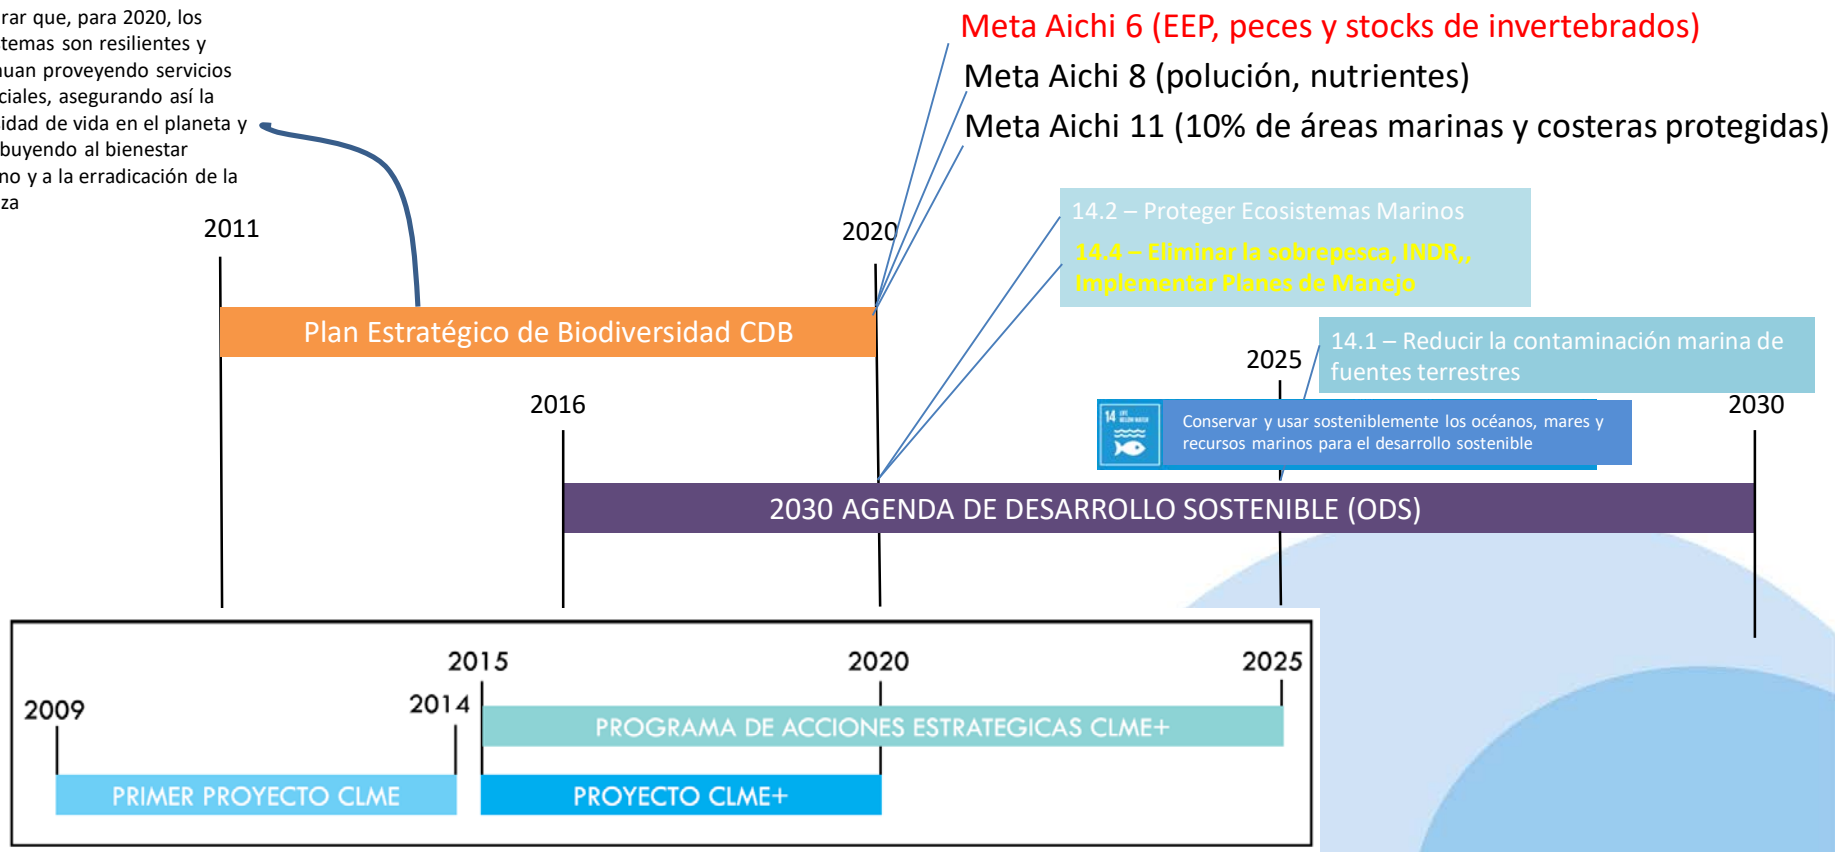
rar que, para 2020, los temas son resilientes y uan proveyendo servicios ciales, asegurando así la idad de vida en el planeta y buyendo al bienestar no y a la erradicación de la za

Meta Aichi 6 (EEP, peces y stocks de invertebrados)
Meta Aichi 8 (polución, nutrientes)
Meta Aichi 11 (10% de áreas marinas y costeras protegidas)

14.2 – Proteger Ecosistemas Marinos
14.4 – Eliminar la sobrepesca, INDR,, Implementar Planes de Manejo

14.1 – Reducir la contaminación marina de fuentes terrestres

2011
2020
Plan Estratégico de Biodiversidad CDB
2025
2016
2030
14
Conservar y usar sosteniblemente los océanos, mares y recursos marinos para el desarrollo sostenible
2030 AGENDA DE DESARROLLO SOSTENIBLE (ODS)

2015
2020
2025
2009
2014
PROGRAMA DE ACCIONES ESTRATEGICAS CLME+
PRIMER PROYECTO CLME
PROYECTO CLME+